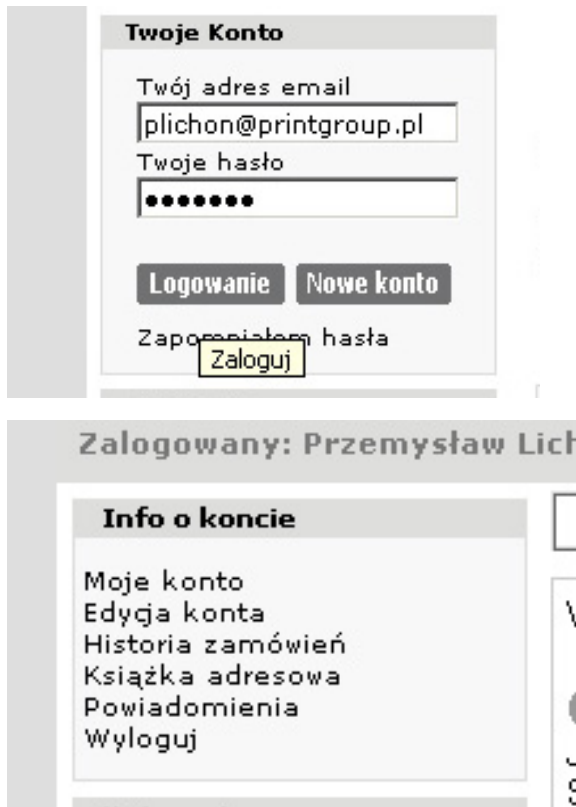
Twoje Konto

Twój adres email

plichon@printgroup.pl

Twoje hasło

•••••••

Logowanie Nowe konto

Zapo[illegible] hasła

Zaloguj

Zalogowany: Przemysław Lich

Info o koncie

Moje konto
Edycja konta
Historia zamówień
Książka adresowa
Powiadomienia
Wyloguj